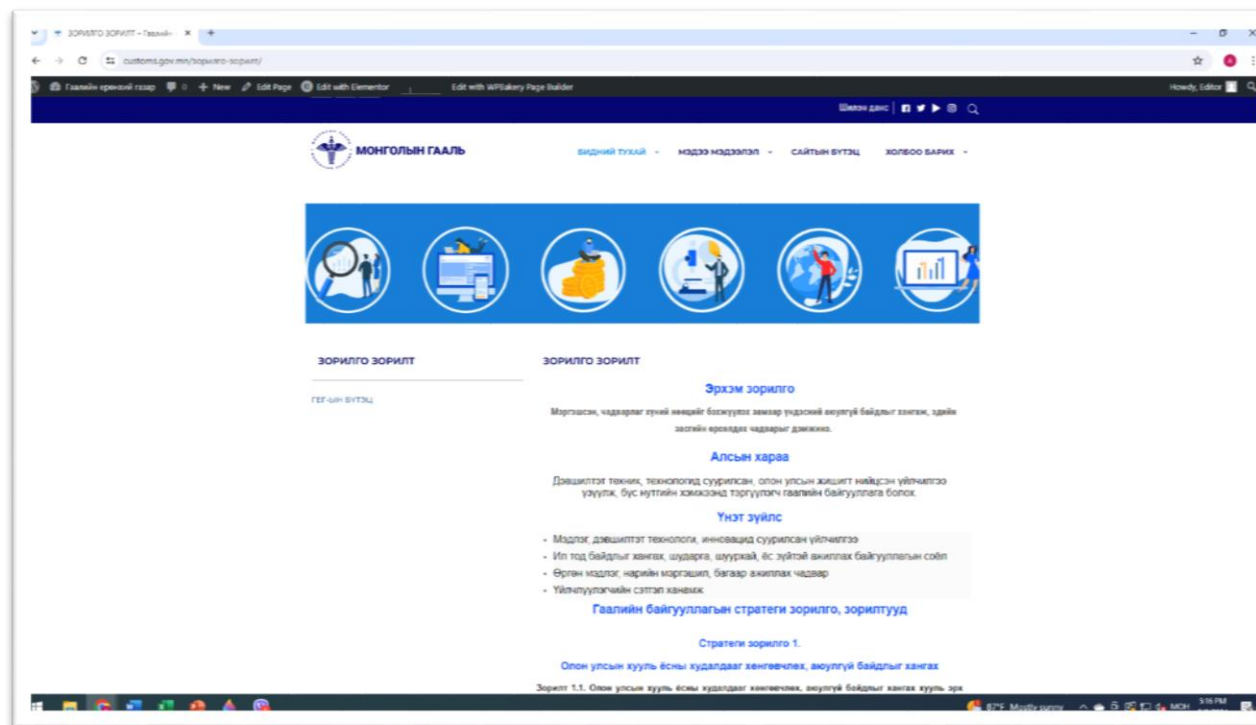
ЗОРИЛГО ЗОРИЛТ – Гаалийн · ×  +

customs.gov.mn/зорилго-зорилт/

Гаалийн ерөнхий газар  0  + New  Edit Page  Edit with Elementor  Edit with WPBakery Page Builder  Howdy, Editor

Шилэн данс

МОНГОЛЫН ГААЛЬ

БИДНИЙ ТУХАЙ  МЭДЭЭ МЭДЭЭЛЭЛ  САЙТЫН БҮТЭЦ  ХОЛБОО БАРИХ

ЗОРИЛГО ЗОРИЛТ

ГЕГ-ЫН БҮТЭЦ

ЗОРИЛГО ЗОРИЛТ

Эрхэм зорилго

Мэргэшсэн, чадварлаг хүний нөөцийг бэлтгэж зөвлөх замаар үндэсний аюулгүй байдлыг хангах, эдийн засгийн өсөлтөд чадварыг дэмжинэ.

Алсын хараа

Дэвшилтэт техник, технологид суурилсан, олон улсын жишигт нийцсэн үйлчилгээ үзүүлж, бүс нутгийн хэмжээнд тэргүүлэгч гаалийн байгууллага болох.

Үнэт зүйлс

- Мэдлэг, дэвшилтэт технологи, инновацид суурилсан үйлчилгээ
- Ил тод байдлыг хангах, шударга, шуурхай, ёс зүйтэй ажиллах байгууллагын соёл
- Өргөн мэдлэг, нарийн мэргэшил, багаар ажиллах чадвар
- Үйлчлүүлэгчийн сэтгэл ханамж

Гаалийн байгууллагын стратеги зорилго, зорилтууд

Стратеги зорилго 1.

Олон улсын хууль ёсны худалдааг хөнгөвчлөх, аюулгүй байдлыг хангах

Зорилт 1.1. Олон улсын хууль ёсны худалдааг хөнгөвчлөх, аюулгүй байдлыг хангах хууль эрх

87°F Mostly sunny  МОН  5:16 PM